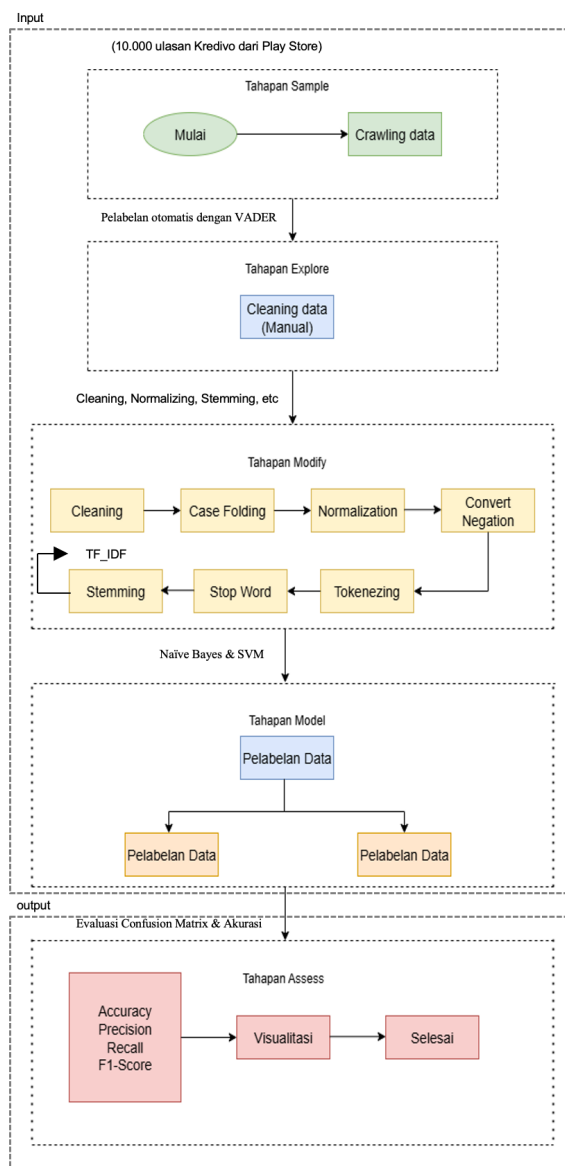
Input

(10.000 ulasan Kredivo dari Play Store)

Tahapan Sample

Mulai

Crawling data

Pelabelan otomatis dengan VADER

Tahapan Explore

Cleaning data (Manual)

Cleaning, Normalizing, Stemming, etc

Tahapan Modify

Cleaning

Case Folding

Normalization

Convert Negation

TF_IDF

Stemming

Stop Word

Tokenezing

Naïve Bayes & SVM

Tahapan Model

Pelabelan Data

Pelabelan Data

Pelabelan Data

output

Evaluasi Confusion Matrix & Akurasi

Tahapan Assess

Accuracy
Precision
Recall
F1-Score

Visualitasi

Selesai